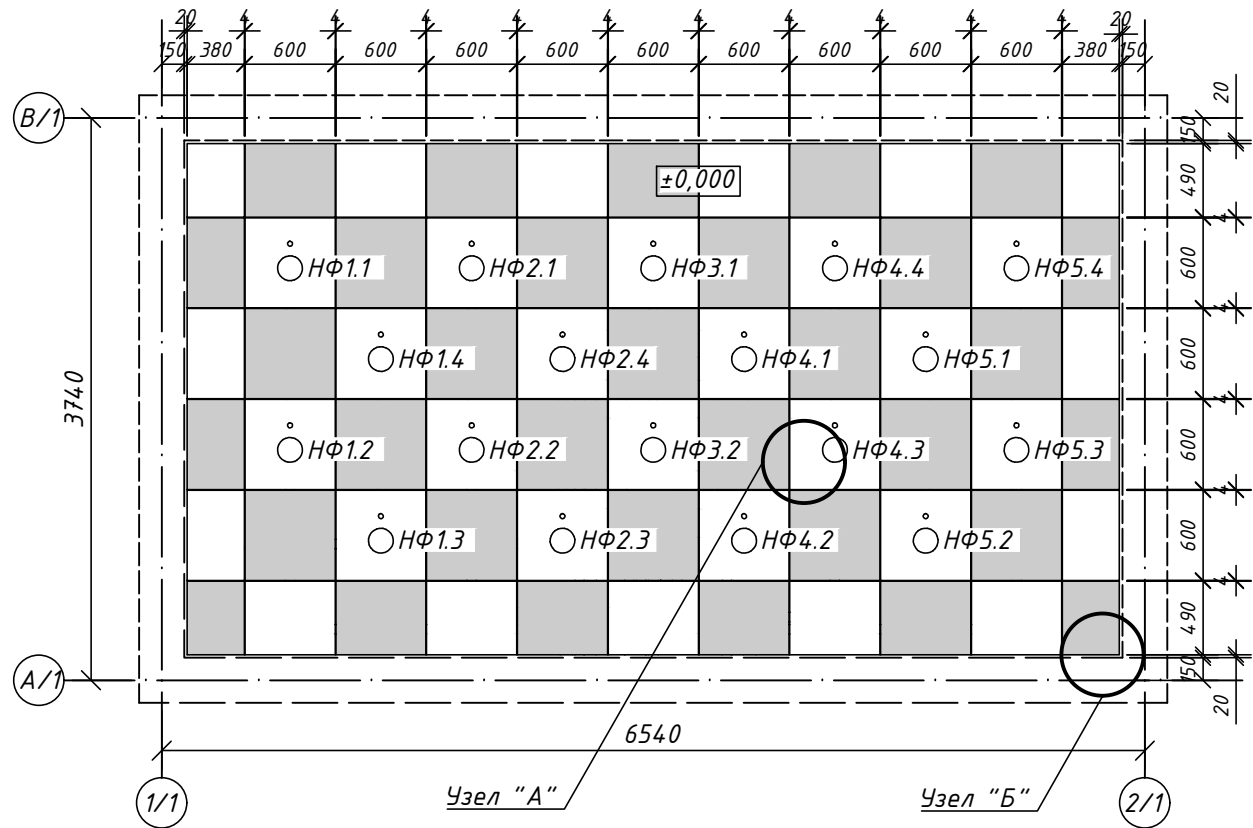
20 4 4 4 4 4 4 4 4 4 4 20
150 380 600 600 600 600 600 600 600 600 600 380 150

В/1
А/1
3740

±0,000

НФ1.1 НФ2.1 НФ3.1 НФ4.4 НФ5.4
НФ1.4 НФ2.4 НФ4.1 НФ5.1
НФ1.2 НФ2.2 НФ3.2 НФ4.3 НФ5.3
НФ1.3 НФ2.3 НФ4.2 НФ5.2

20
150
490
4
600
4
600
4
600
4
600
4
490
150
20

6540

1/1
Узел "А"
Узел "Б"
2/1